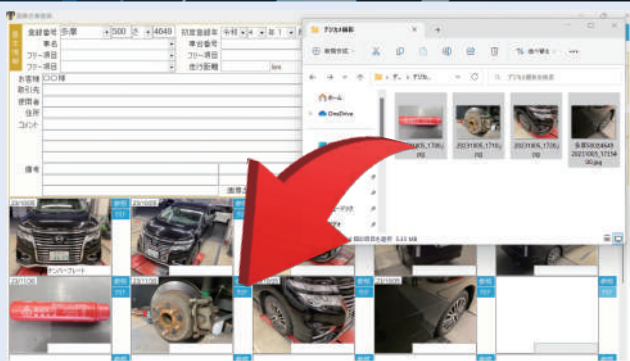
画像台帳登録

基本情報

登録番号 多摩 500 さ 4649
車名
フリー項目
フリー項目
初度登録年 令和 4 年 1
車台番号
フリー項目
走行距離 km
お客様 ○○様
取引先
使用者
住所
コメント
備考
画像

デジカメ画像

新規作成

並べ替え

ホーム
OneDrive

デジカメ画像の検索

20231005_17...jpg
20231005_1710...jpg
20231005_1710...jpg
多摩500さ4649 20231005_171569...jpg

個の項目を選択 3.33 MB

23/10/05
ナンバープレート
23/10/05
23/10/05
23/10/05

参照
クリア
参照
クリア
参照
クリア
参照
クリア